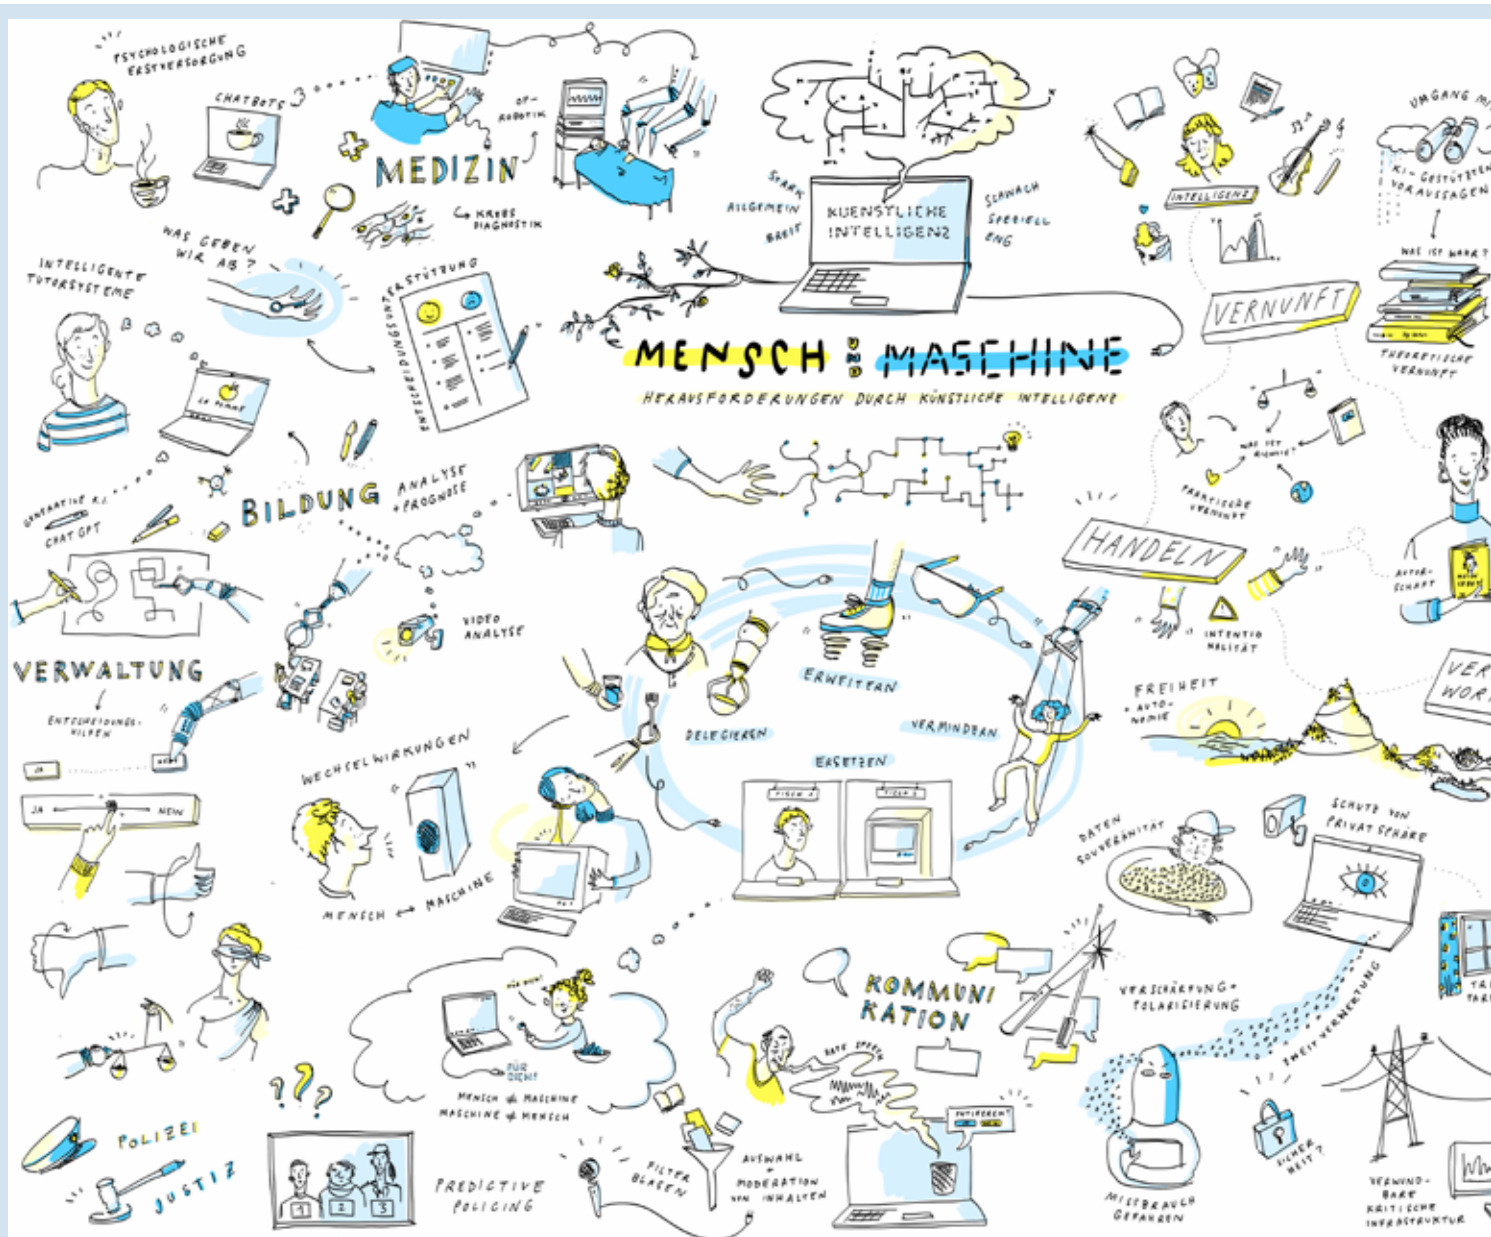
MENSCH UND MASCHINE
HERAUSFORDERUNGEN DURCH KÜNSTLICHE INTELLIGENZ

PSYCHOLOGISCHE ERSTVERSORGUNG
CHATBOTS
MEDIZIN
OP-ROBOTIK
KREBS DIAGNOSTIK
WAS GEBEN WIR AB?
INTELLIGENTE TUTORSYSTEME
ENTSCHEIDUNGSUNTERSTÜTZUNG
STARK ALLGEMEIN BREIT
KUENSTLICHE INTELLIGENZ
SCHWACH SPEZIELL ENG
INTELLIGENZ
UMGANG MIT
KI-GESTÜTZTEN VORAUSSAGEN
WAS IST WAHR?
VERNUNFT
THEORETISCHE VERNUNFT
WAS IST RICHTIG?
PRAKTISCHE VERNUNFT
GENERATIVE KI
CHAT GPT
BILDUNG
ANALYSE + PROGNOSE
VIDEO ANALYSE
HANDELN
AUTORSCHAFT
INTENTIONALITÄT
VERWALTUNG
ENTSCHEIDUNGSHILFEN
JA
JA NEIN
ERWEITERN
DELEGIEREN
VERMINDERN
ERSETZEN
FREIHEIT + AUTONOMIE
VER
WOR
WECHSELWIRKUNGEN
MENSCH ↔ MASCHINE
DATEN SOUVERÄNITÄT
SCHUTZ VON PRIVATSPHÄRE
KOMMUNIKATION
VERSCHÄRFUNG + POLARISIERUNG
ZWEIT VERWERTUNG
HATE SPEECH
FÜR DICH!
MENSCH ≠ MASCHINE
MASCHINE ≠ MENSCH
POLIZEI
JUSTIZ
PREDICTIVE POLICING
FILTER BLASEN
AUSWAHL + MODERATION VON INHALTEN
MISSBRAUCH GEFAHREN
SICHERHEIT?
VERWUNDBARE KRITISCHE INFRASTRUKTUR